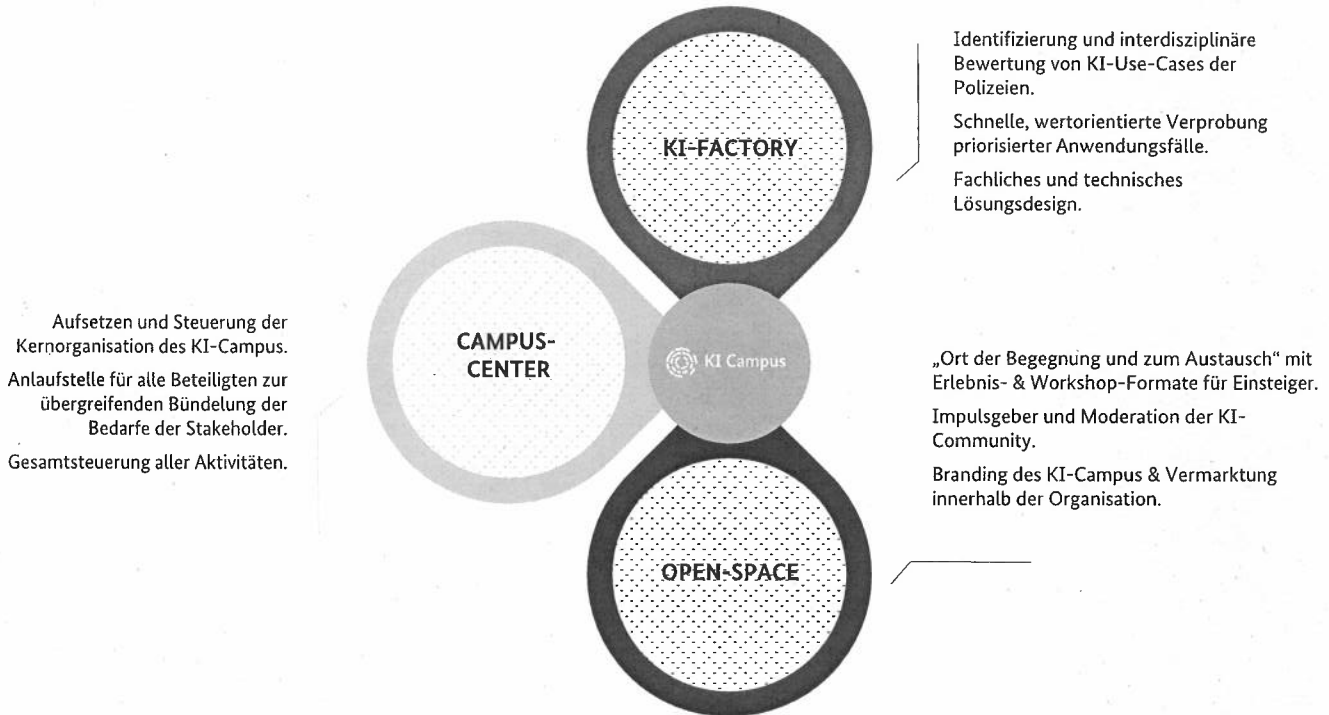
KI-FACTORY

Identifizierung und interdisziplinäre Bewertung von KI-Use-Cases der Polizeien.

Schnelle, wertorientierte Verprobung priorisierter Anwendungsfälle.

Fachliches und technisches Lösungsdesign.

CAMPUS-CENTER

Aufsetzen und Steuerung der Kernorganisation des KI-Campus.

Anlaufstelle für alle Beteiligten zur übergreifenden Bündelung der Bedarfe der Stakeholder.

Gesamtsteuerung aller Aktivitäten.

KI Campus

OPEN-SPACE

„Ort der Begegnung und zum Austausch“ mit Erlebnis- & Workshop-Formate für Einsteiger.

Impulsgeber und Moderation der KI-Community.

Branding des KI-Campus & Vermarktung innerhalb der Organisation.